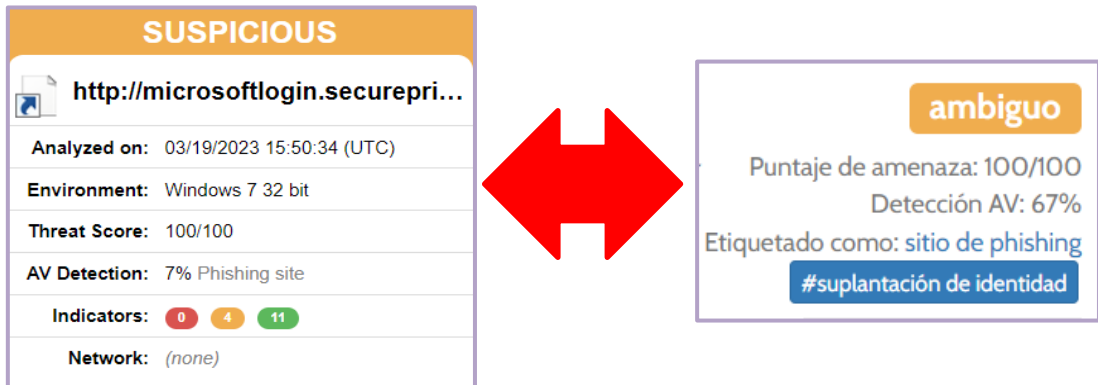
SUSPICIOUS

http://microsoftlogin.securepri...

| | |
|---|---|
| Analyzed on: | 03/19/2023 15:50:34 (UTC) |
| Environment: | Windows 7 32 bit |
| Threat Score: | 100/100 |
| AV Detection: | 7% Phishing site |
| Indicators: | 0 4 11 |
| Network: | (none) |

ambiguo

Puntaje de amenaza: 100/100

Detección AV: 67%

Etiquetado como: sitio de phishing

#suplantación de identidad